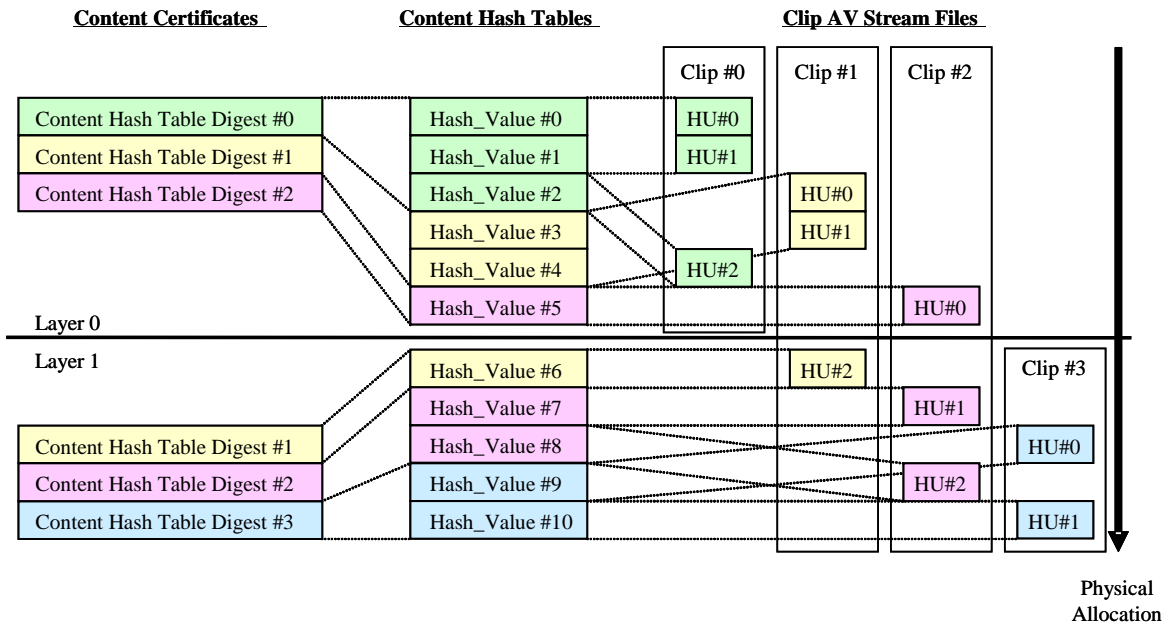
Content Certificates

Content Hash Tables

Clip AV Stream Files

Clip #0

Clip #1

Clip #2

Content Hash Table Digest #0

Content Hash Table Digest #1

Content Hash Table Digest #2

Hash_Value #0

Hash_Value #1

Hash_Value #2

Hash_Value #3

Hash_Value #4

Hash_Value #5

HU#0

HU#1

HU#0

HU#1

HU#2

HU#0

Layer 0

Layer 1

Hash_Value #6

Hash_Value #7

Hash_Value #8

Hash_Value #9

Hash_Value #10

HU#2

HU#1

HU#2

Clip #3

HU#0

HU#1

Content Hash Table Digest #1

Content Hash Table Digest #2

Content Hash Table Digest #3

Physical Allocation